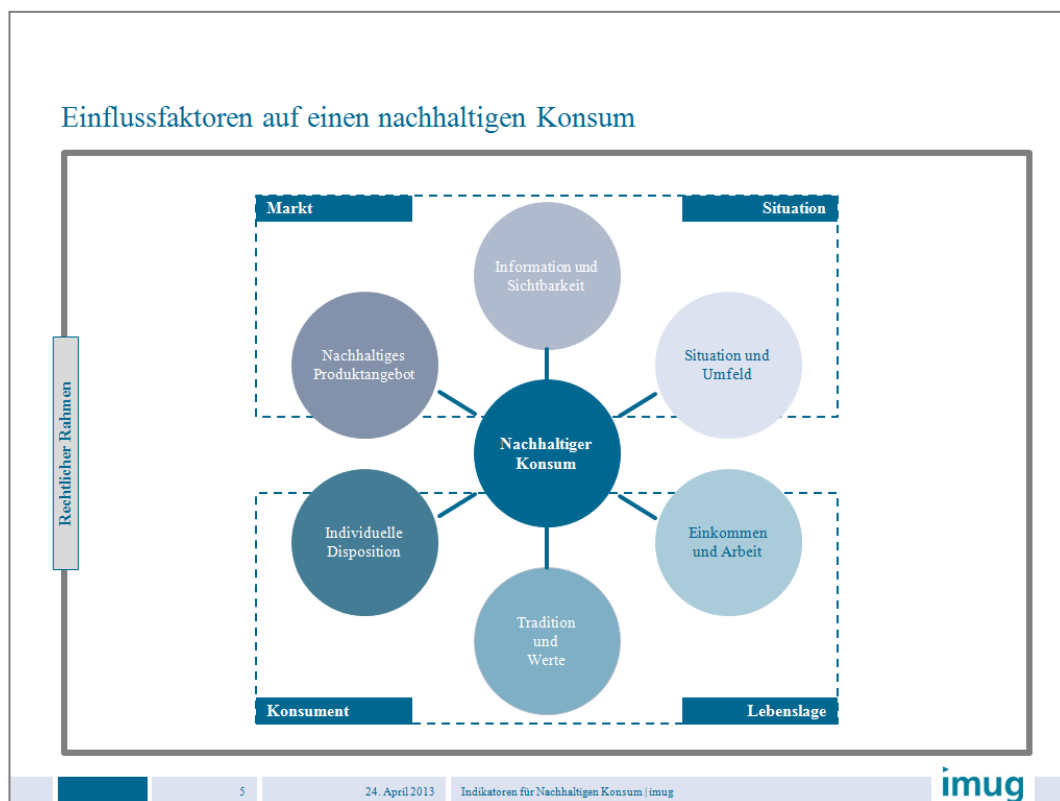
Einflussfaktoren auf einen nachhaltigen Konsum

Rechtlicher Rahmen

Markt

Situation

Information und Sichtbarkeit

Nachhaltiges Produktangebot

Situation und Umfeld

Nachhaltiger Konsum

Individuelle Disposition

Einkommen und Arbeit

Tradition und Werte

Konsument

Lebenslage

5

24. April 2013

Indikatoren für Nachhaltigen Konsum | imug

imug